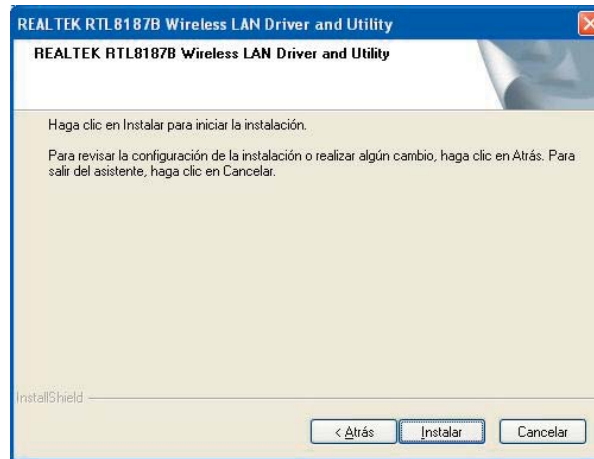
REALTEK RTL8187B Wireless LAN Driver and Utility

REALTEK RTL8187B Wireless LAN Driver and Utility

Haga clic en Instalar para iniciar la instalación.

Para revisar la configuración de la instalación o realizar algún cambio, haga clic en Atrás. Para salir del asistente, haga clic en Cancelar.

InstallShield

< Atrás

Instalar

Cancelar